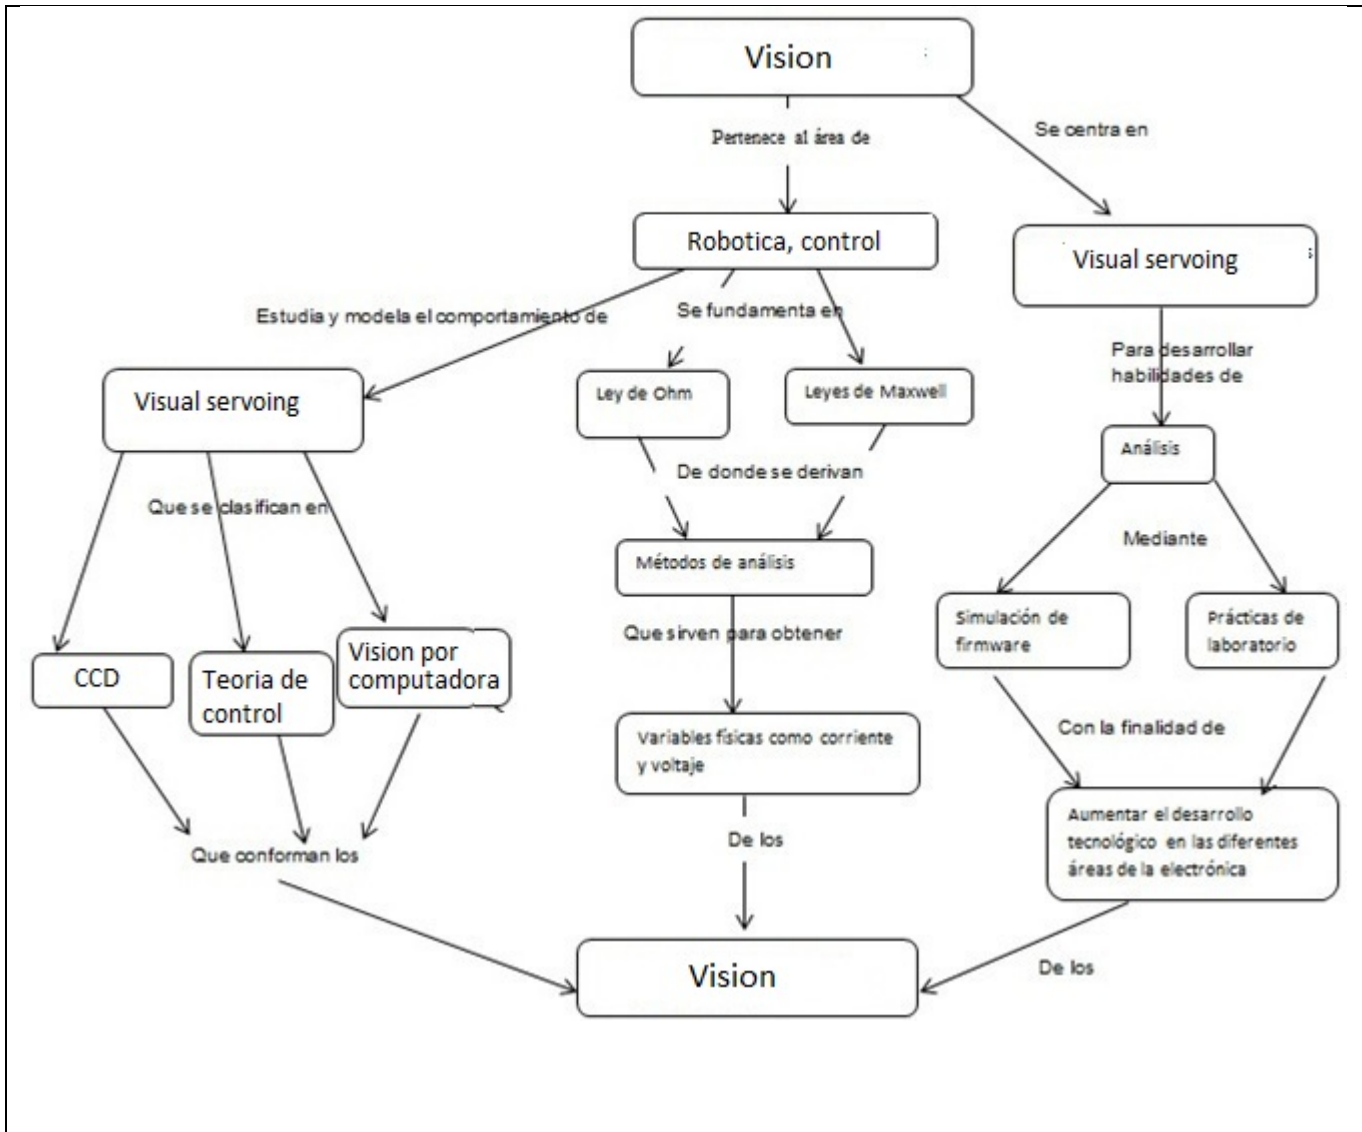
Vision

Pertenece al área de

Se centra en

Robotica, control

Visual servoing

Estudia y modela el comportamiento de

Se fundamenta en

Para desarrollar habilidades de

Visual servoing

Ley de Ohm

Leyes de Maxwell

Análisis

De donde se derivan

Que se clasifican en

Métodos de análisis

Mediante

Que sirven para obtener

Simulación de firmware

Prácticas de laboratorio

CCD

Teoria de control

Vision por computadora

Con la finalidad de

Variables físicas como corriente y voltaje

Aumentar el desarrollo tecnológico en las diferentes áreas de la electrónica

De los

Que conforman los

Vision

De los